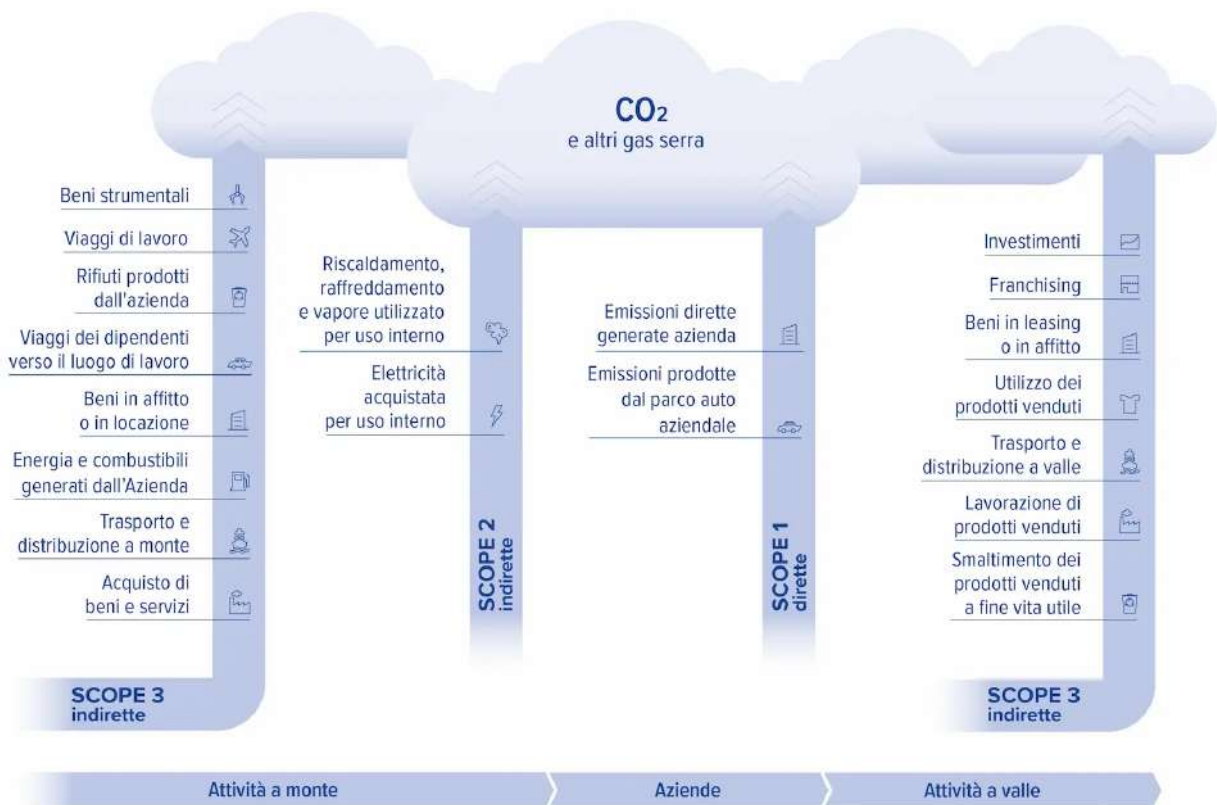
$CO_2$
e altri gas serra

Beni strumentali

Viaggi di lavoro

Rifiuti prodotti dall'azienda

Viaggi dei dipendenti verso il luogo di lavoro

Beni in affitto o in locazione

Energia e combustibili generati dall'Azienda

Trasporto e distribuzione a monte

Acquisto di beni e servizi

SCOPE 3
indirette

Riscaldamento, raffreddamento e vapore utilizzato per uso interno

Elettricità acquistata per uso interno

SCOPE 2
indirette

Emissioni dirette generate azienda

Emissioni prodotte dal parco auto aziendale

SCOPE 1
dirette

Investimenti

Franchising

Beni in leasing o in affitto

Utilizzo dei prodotti venduti

Trasporto e distribuzione a valle

Lavorazione di prodotti venduti

Smaltimento dei prodotti venduti a fine vita utile

SCOPE 3
indirette

Attività a monte

Aziende

Attività a valle